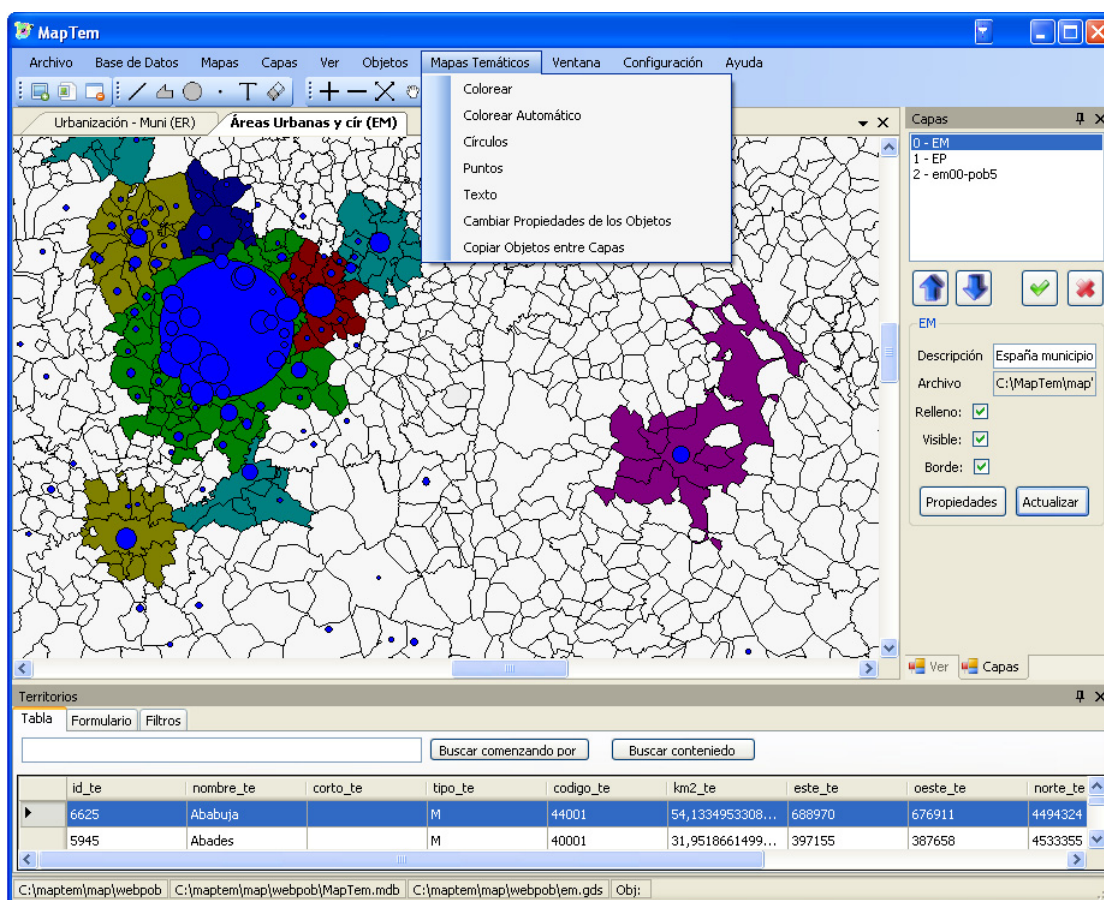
MapTem

Archivo Base de Datos Mapas Capas Ver Objetos Mapas Temáticos Ventana Configuración Ayuda

Colorear
Colorear Automático
Círculos
Puntos
Texto
Cambiar Propiedades de los Objetos
Copiar Objetos entre Capas

Urbanización - Muni (ER) Áreas Urbanas y cír (EM)

Capas
0 - EM
1 - EP
2 - em00-pob5

EM
Descripción España municipio
Archivo C:\MapTem\map\
Relleno: ☑
Visible: ☑
Borde: ☑
Propiedades Actualizar

Ver Capas

Territorios
Tabla Formulario Filtros
Buscar comenzando por Buscar contenido

| | id_te | nombre_te | corto_te | tipo_te | codigo_te | km2_te | este_te | oeste_te | norte_te |
|---|---|---|---|---|---|---|---|---|---|
| ▸ | 6625 | Ababuja | | M | 44001 | 54,1334953308... | 688970 | 676911 | 4494324 |
| | 5945 | Abades | | M | 40001 | 31,9518661499... | 397155 | 387658 | 4533355 |

C:\maptem\map\webpob | C:\maptem\map\webpob\MapTem.mdb | C:\maptem\map\webpob\em.gds | Obj: